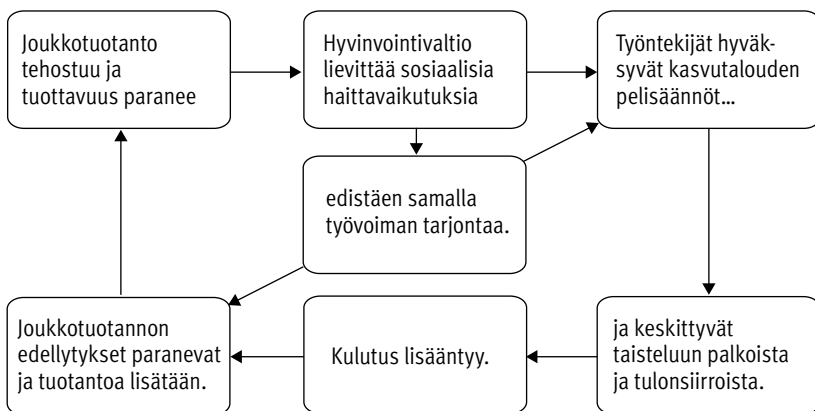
Joukkotuotanto tehostuu ja tuottavuus paranee

Hyvinvointivaltio lievittää sosiaalisia haittavaikutuksia

Työntekijät hyväksyvät kasvutalouden pelisäännöt…

edistäen samalla työvoiman tarjontaa.

Joukkotuotannon edellytykset paranevat ja tuotantoa lisätään.

Kulutus lisääntyy.

ja keskittyvät taisteluun palkoista ja tulonsiirroista.